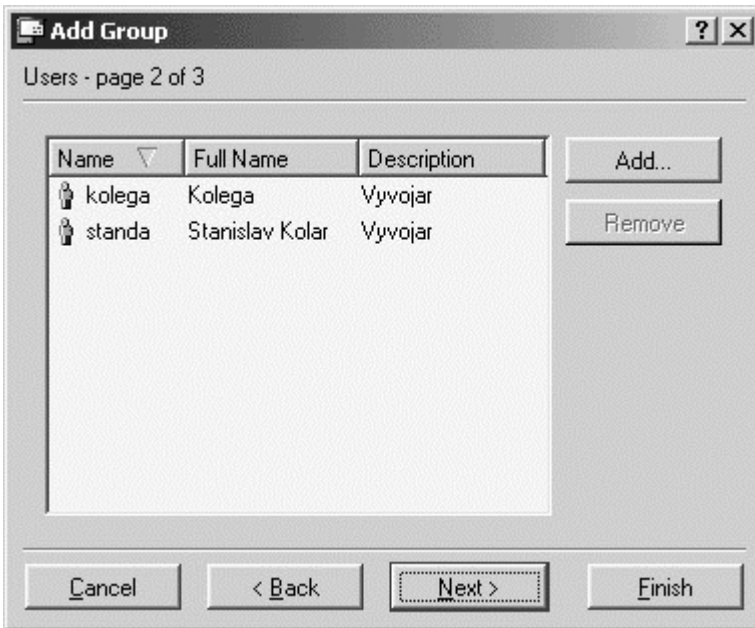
Add Group

? X

Users - page 2 of 3

| Name | Full Name | Description |
|---|---|---|
| kolega | Kolega | Vyvojar |
| standa | Stanislav Kolar | Vyvojar |

Add...

Remove

Cancel

< Back

Next >

Finish